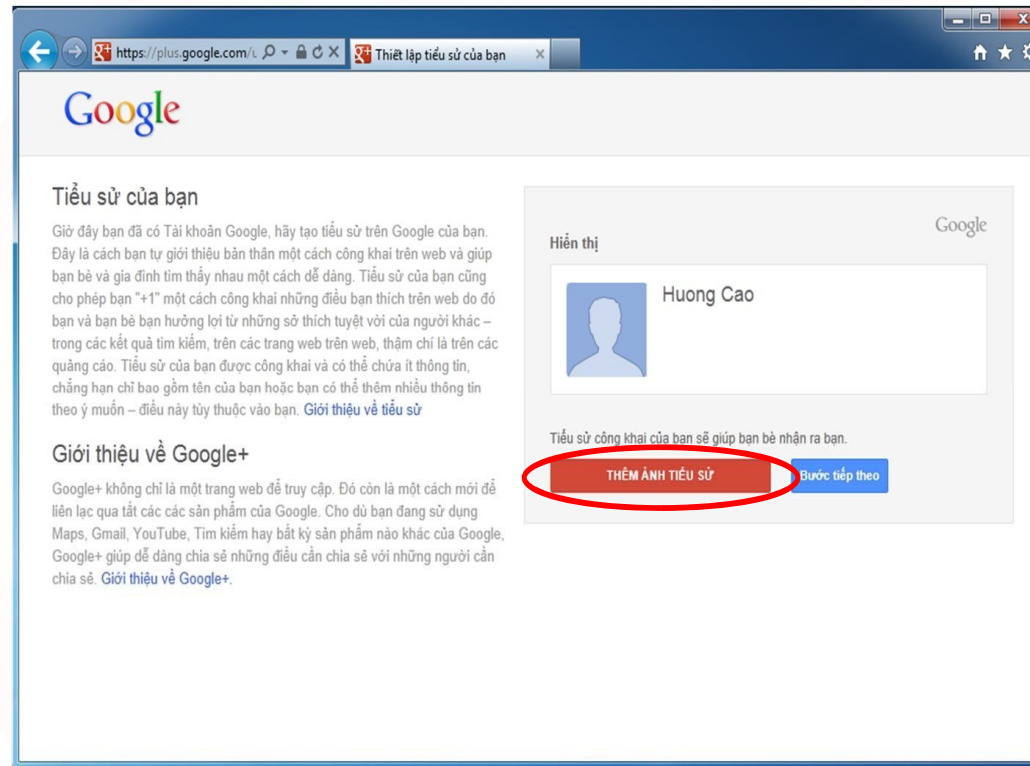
https://plus.google.com/ι

Thiết lập tiểu sử của bạn

Google

Tiểu sử của bạn

Giờ đây bạn đã có Tài khoản Google, hãy tạo tiểu sử trên Google của bạn. Đây là cách bạn tự giới thiệu bản thân một cách công khai trên web và giúp bạn bè và gia đình tìm thấy nhau một cách dễ dàng. Tiểu sử của bạn cũng cho phép bạn "+1" một cách công khai những điều bạn thích trên web do đó bạn và bạn bè bạn hưởng lợi từ những sở thích tuyệt vời của người khác – trong các kết quả tìm kiếm, trên các trang web trên web, thậm chí là trên các quảng cáo. Tiểu sử của bạn được công khai và có thể chứa ít thông tin, chẳng hạn chỉ bao gồm tên của bạn hoặc bạn có thể thêm nhiều thông tin theo ý muốn – điều này tùy thuộc vào bạn. Giới thiệu về tiểu sử

Giới thiệu về Google+

Google+ không chỉ là một trang web để truy cập. Đó còn là một cách mới để liên lạc qua tất các các sản phẩm của Google. Cho dù bạn đang sử dụng Maps, Gmail, YouTube, Tìm kiếm hay bất kỳ sản phẩm nào khác của Google, Google+ giúp dễ dàng chia sẻ những điều cần chia sẻ với những người cần chia sẻ. Giới thiệu về Google+.

Google

Hiển thị

Huong Cao

Tiểu sử công khai của bạn sẽ giúp bạn bè nhận ra bạn.

THÊM ẢNH TIỂU SỬ

Bước tiếp theo